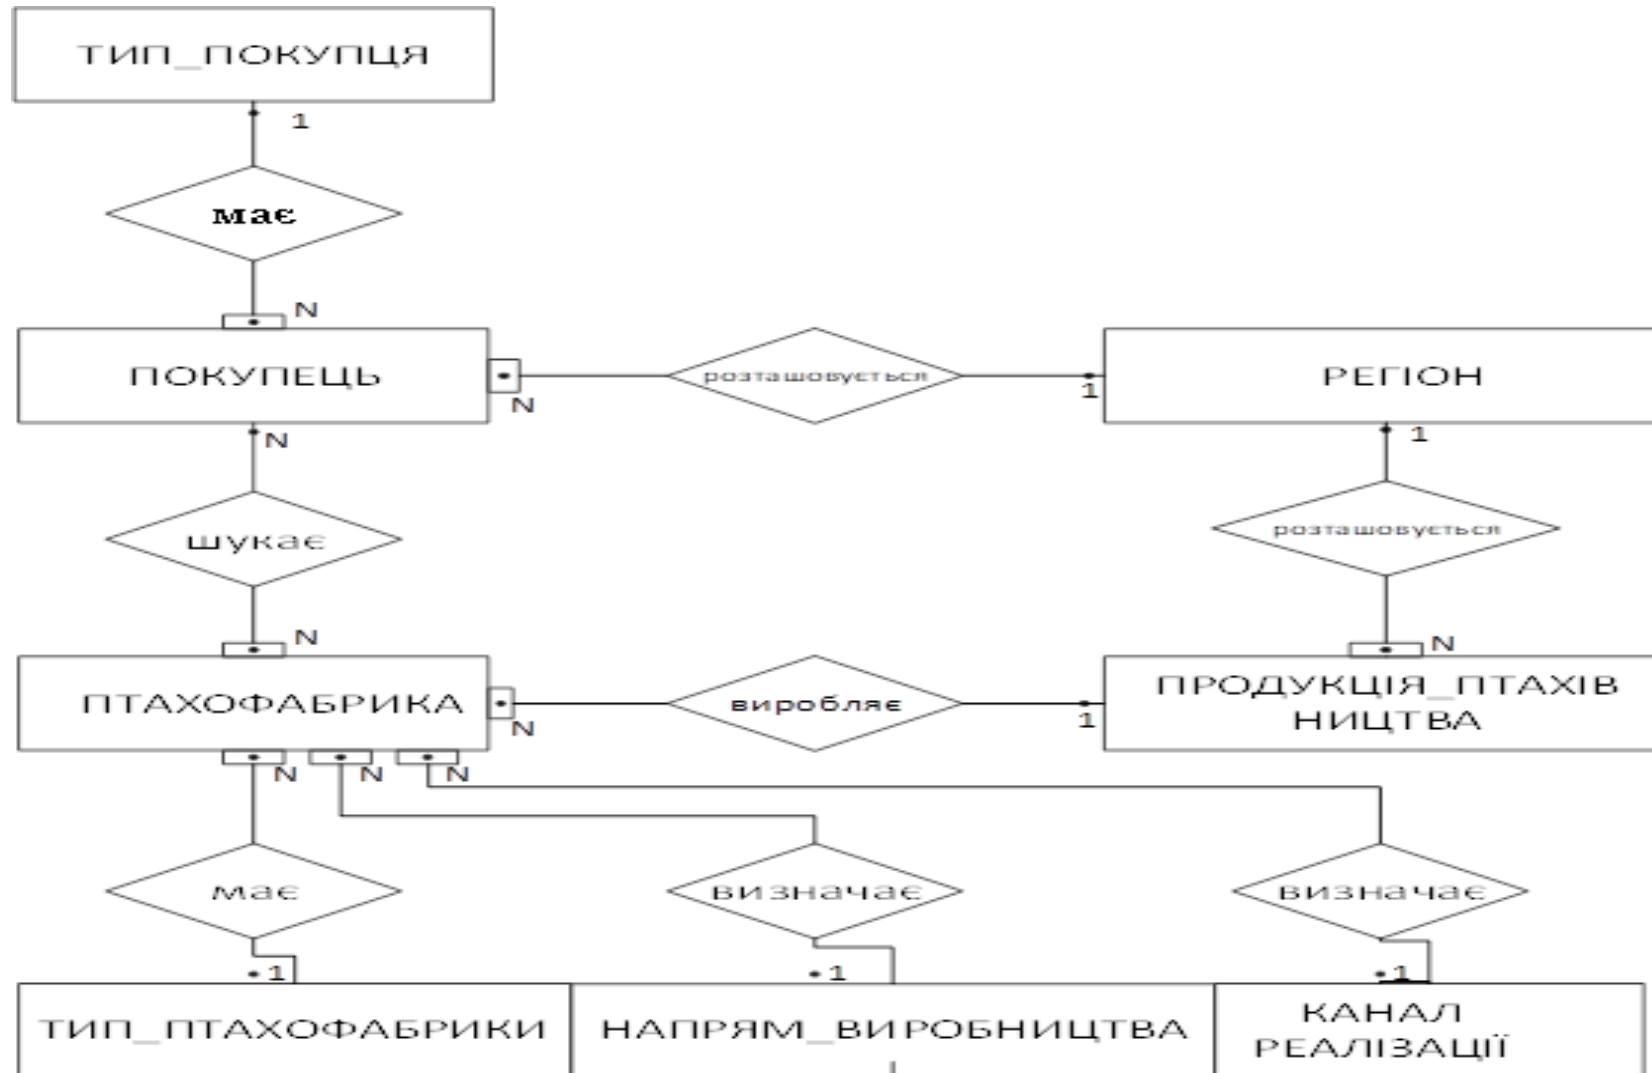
ТИП_ПОКУПЦЯ

1

має

N

ПОКУПЕЦЬ

N

розташовується

1

РЕГІОН

1

N

шукає

розташовується

N

N

ПТАХОФАБРИКА

N

виробляє

1

ПРОДУКЦІЯ_ПТАХІВНИЦТВА

N N N

має

визначає

визначає

1

1

1

ТИП_ПТАХОФАБРИКИ

НАПРЯМ_ВИРОБНИЦТВА

КАНАЛ РЕАЛІЗАЦІЇ